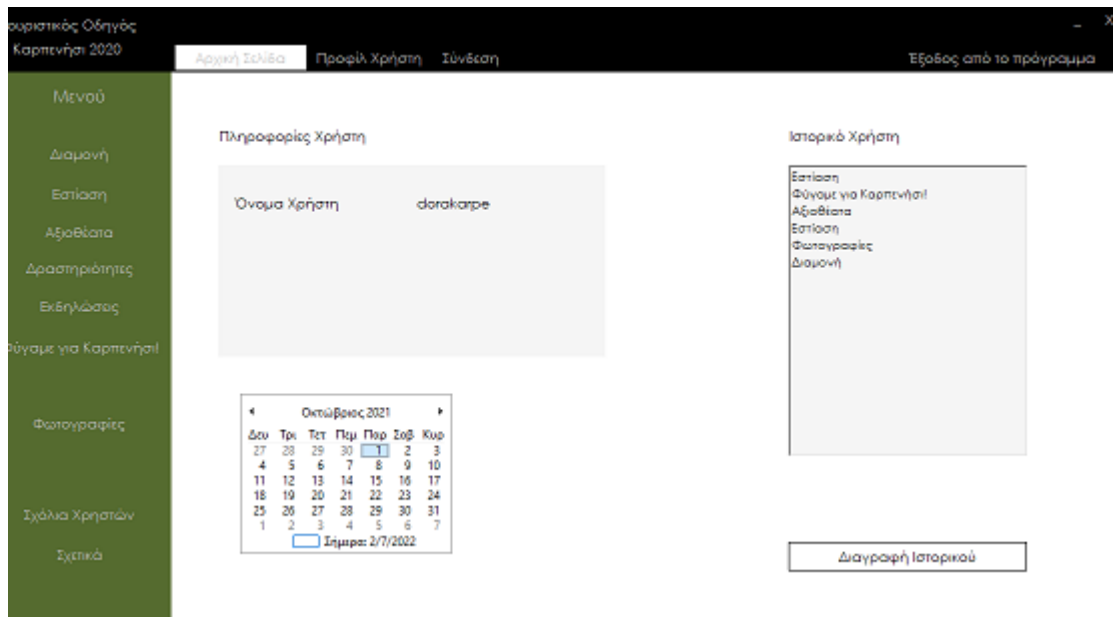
ουριστικός Οδηγός
Καρπενήσι 2020

Αρχική Σελίδα Προφίλ Χρήστη Σύνδεση

Έξοδος από το πρόγραμμα

– X

Μενού

Διαμονή

Εστίαση

Αξιοθέατα

Δραστηριότητες

Εκδηλώσεις

Φύγαμε για Καρπενήσι!

Φωτογραφίες

Σχόλια Χρηστών

Σχετικά

Πληροφορίες Χρήστη

Όνομα Χρήστη dorakarpe

Ιστορικό Χρήστη

Εστίαση
Φύγαμε για Καρπενήσι!
Αξιοθέατα
Εστίαση
Φωτογραφίες
Διαμονή

Οκτώβριος 2021

| Δευ | Τρι | Τετ | Πεμ | Παρ | Σαβ | Κυρ |
|---|---|---|---|---|---|---|
| 27 | 28 | 29 | 30 | 1 | 2 | 3 |
| 4 | 5 | 6 | 7 | 8 | 9 | 10 |
| 11 | 12 | 13 | 14 | 15 | 16 | 17 |
| 18 | 19 | 20 | 21 | 22 | 23 | 24 |
| 25 | 26 | 27 | 28 | 29 | 30 | 31 |
| 1 | 2 | 3 | 4 | 5 | 6 | 7 |

Σήμερα: 2/7/2022

Διαγραφή Ιστορικού